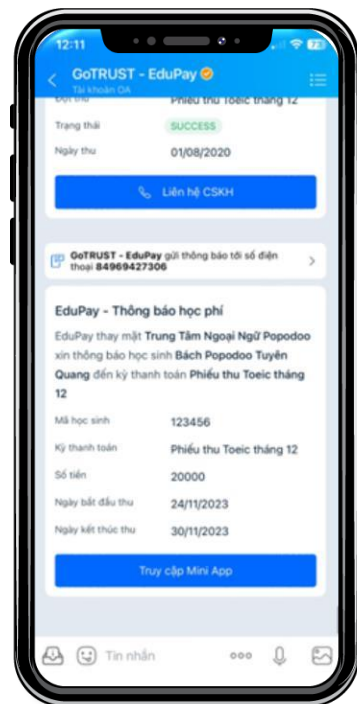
12:11

GoTRUST - EduPay
Tài khoản OA

Đợt thu Phiếu thu Toeic tháng 12

Trạng thái SUCCESS

Ngày thu 01/08/2020

Liên hệ CSKH

GoTRUST - EduPay gửi thông báo tới số điện thoại 84969427306

EduPay - Thông báo học phí

EduPay thay mặt Trung Tâm Ngoại Ngữ Popodoo xin thông báo học sinh Bách Popodoo Tuyên Quang đến kỳ thanh toán Phiếu thu Toeic tháng 12

| | |
|---|---|
| Mã học sinh | 123456 |
| Kỳ thanh toán | Phiếu thu Toeic tháng 12 |
| Số tiền | 20000 |
| Ngày bắt đầu thu | 24/11/2023 |
| Ngày kết thúc thu | 30/11/2023 |

Truy cập Mini App

Tin nhắn